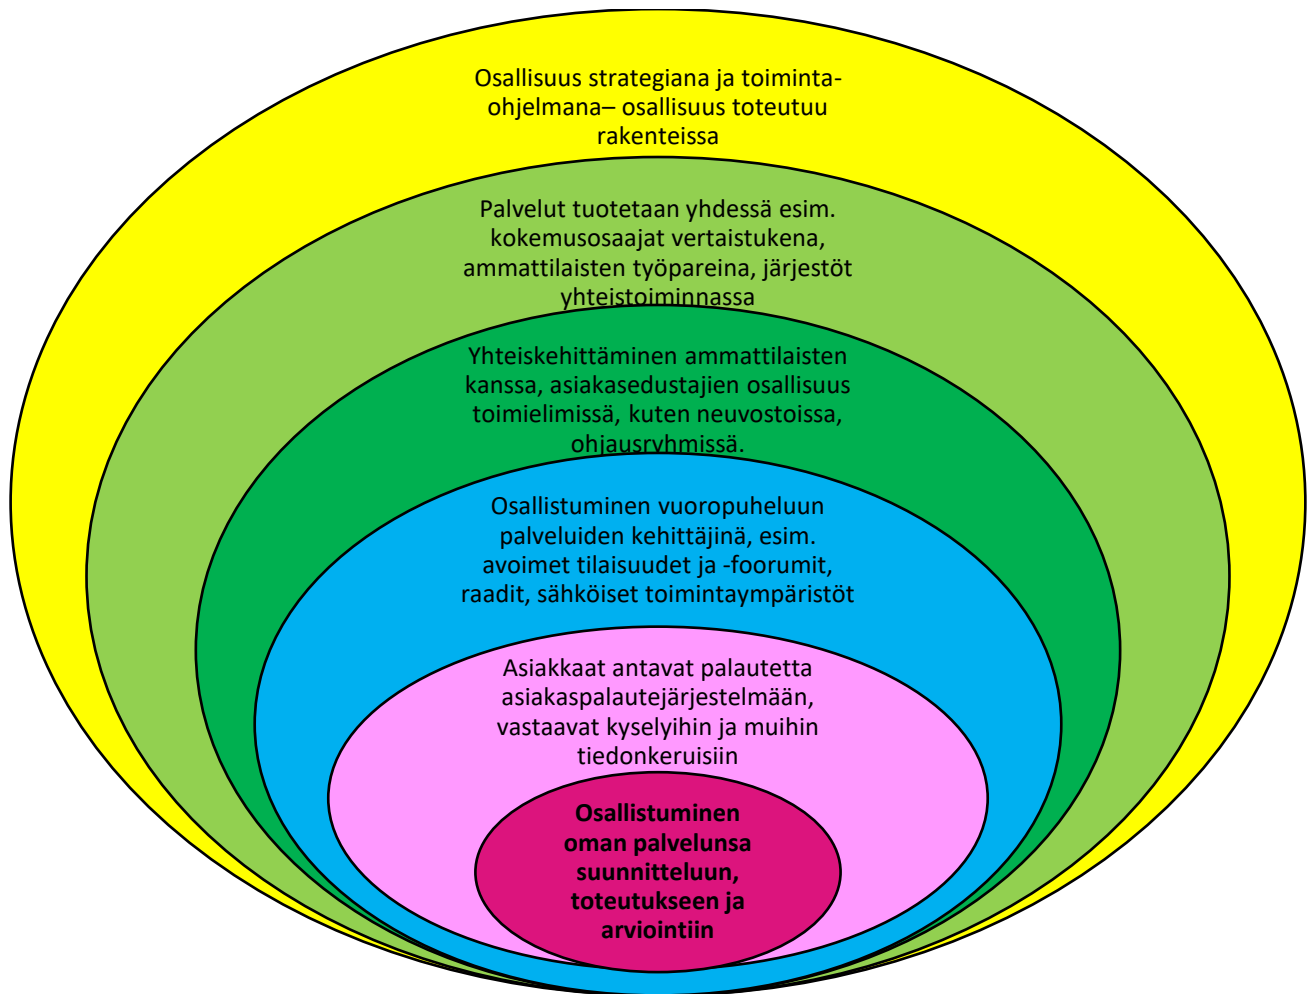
Osallisuus strategiana ja toimintaohjelmana– osallisuus toteutuu rakenteissa

Palvelut tuotetaan yhdessä esim. kokemusosaajat vertaistukena, ammattilaisten työpareina, järjestöt yhteistoiminnassa

Yhteiskehittäminen ammattilaisten kanssa, asiakasedustajien osallisuus toimielimissä, kuten neuvostoissa, ohjausryhmissä.

Osallistuminen vuoropuheluun palveluiden kehittäjinä, esim. avoimet tilaisuudet ja -foorumit, raadit, sähköiset toimintaympäristöt

Asiakkaat antavat palautetta asiakaspalautejärjestelmään, vastaavat kyselyihin ja muihin tiedonkeruisiin

Osallistuminen oman palvelunsa suunnitteluun, toteutukseen ja arviointiin